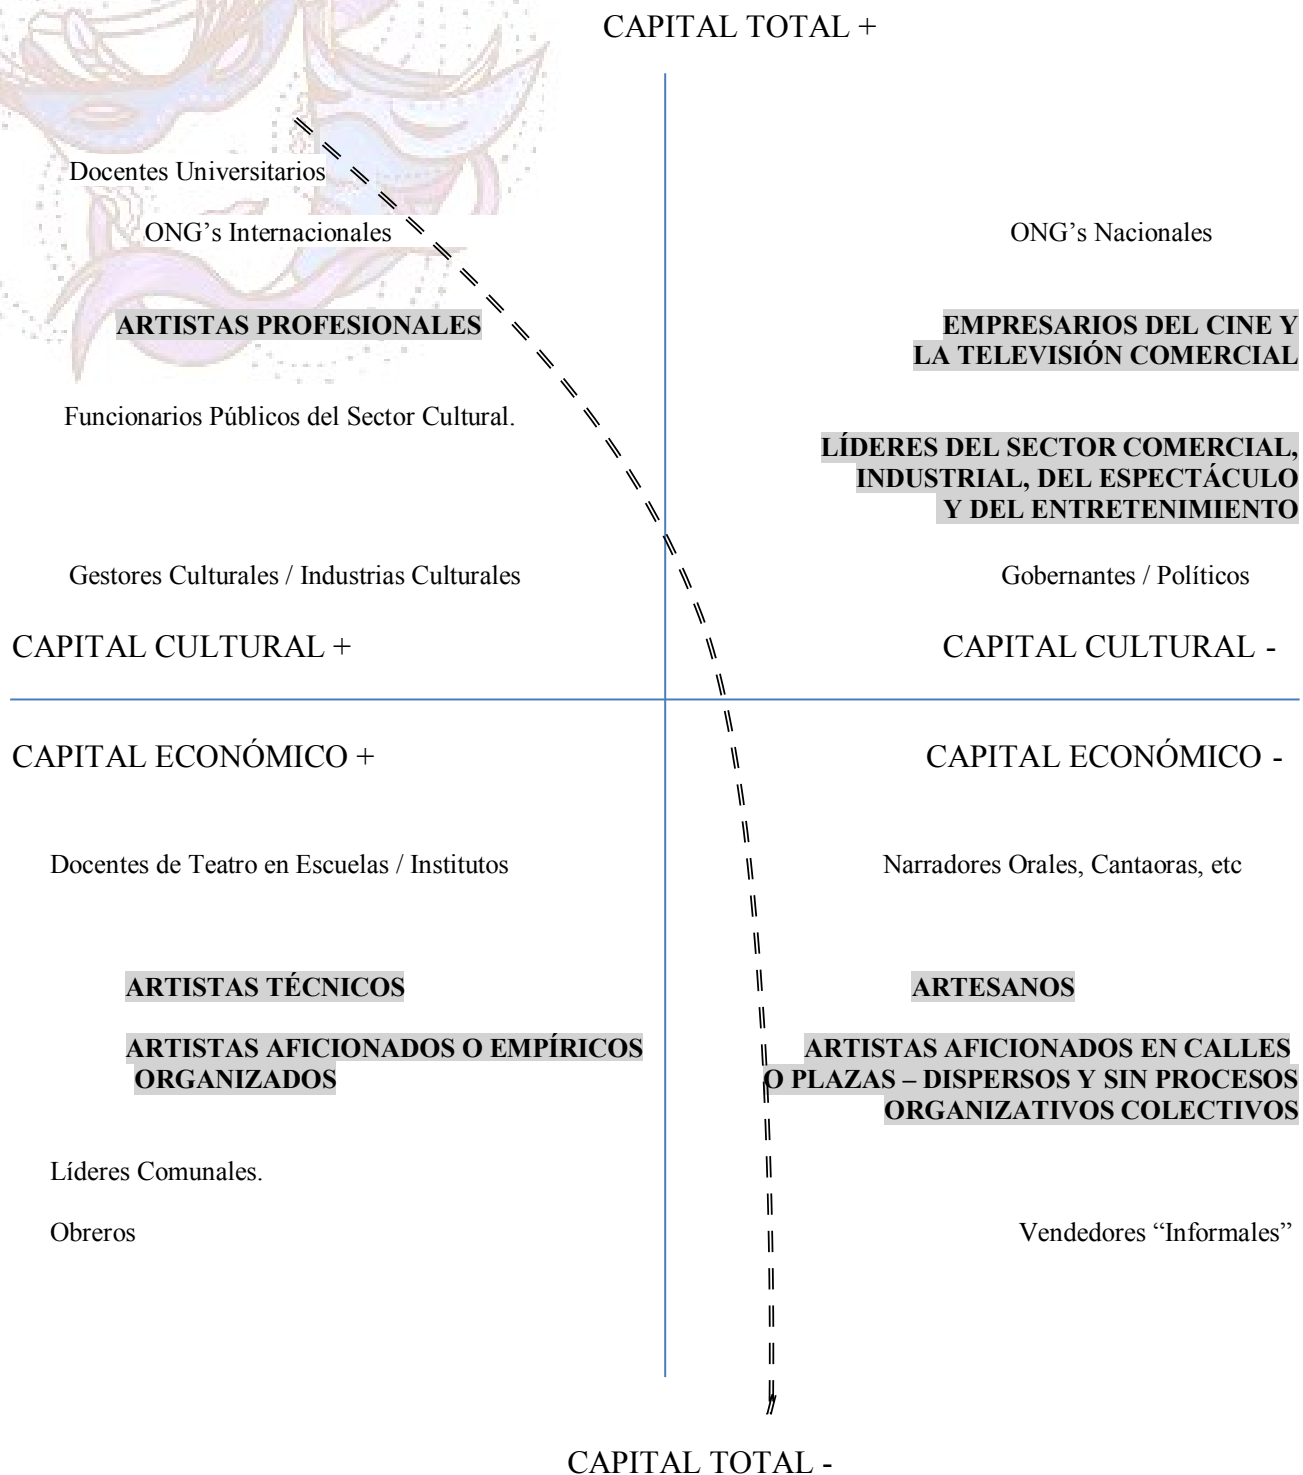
CAPITAL TOTAL +

Docentes Universitarios

ONG's Internacionales

ONG's Nacionales

ARTISTAS PROFESIONALES

EMPRESARIOS DEL CINE Y LA TELEVISIÓN COMERCIAL

Funcionarios Públicos del Sector Cultural.

LÍDERES DEL SECTOR COMERCIAL, INDUSTRIAL, DEL ESPECTÁCULO Y DEL ENTRETENIMIENTO

Gestores Culturales / Industrias Culturales

Gobernantes / Políticos

CAPITAL CULTURAL +

CAPITAL CULTURAL -

CAPITAL ECONÓMICO +

CAPITAL ECONÓMICO -

Docentes de Teatro en Escuelas / Institutos

Narradores Orales, Cantaoras, etc

ARTISTAS TÉCNICOS

ARTESANOS

ARTISTAS AFICIONADOS O EMPÍRICOS ORGANIZADOS

ARTISTAS AFICIONADOS EN CALLES O PLAZAS – DISPERSOS Y SIN PROCESOS ORGANIZATIVOS COLECTIVOS

Líderes Comunales.

Obreros

Vendedores "Informales"

CAPITAL TOTAL -